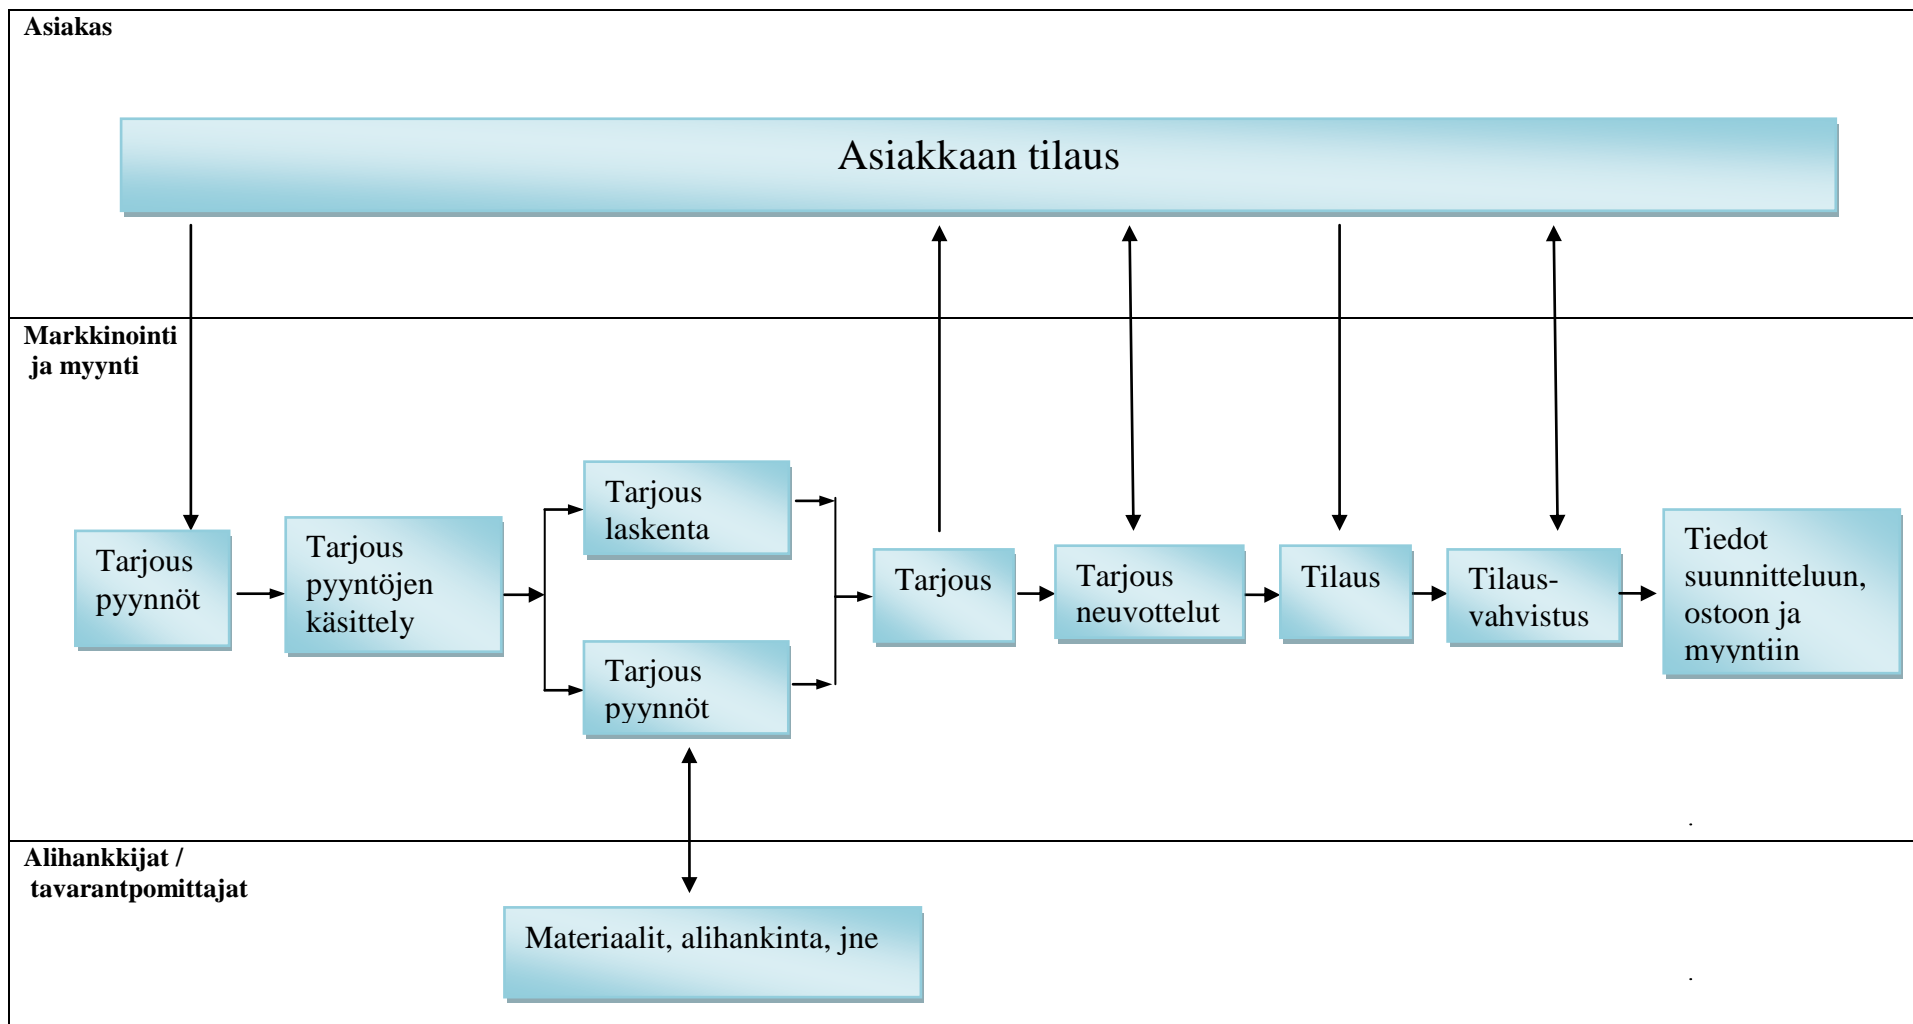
Asiakas

Asiakkaan tilaus

Markkinointi ja myynti

Tarjous pyynnöt

Tarjous pyyntöjen käsittely

Tarjous laskenta

Tarjous pyynnöt

Tarjous

Tarjous neuvottelut

Tilaus

Tilaus-vahvistus

Tiedot suunnitteluun, ostoon ja myyntiin

Alihankkijat / tavarantpomittajat

Materiaalit, alihankinta, jne